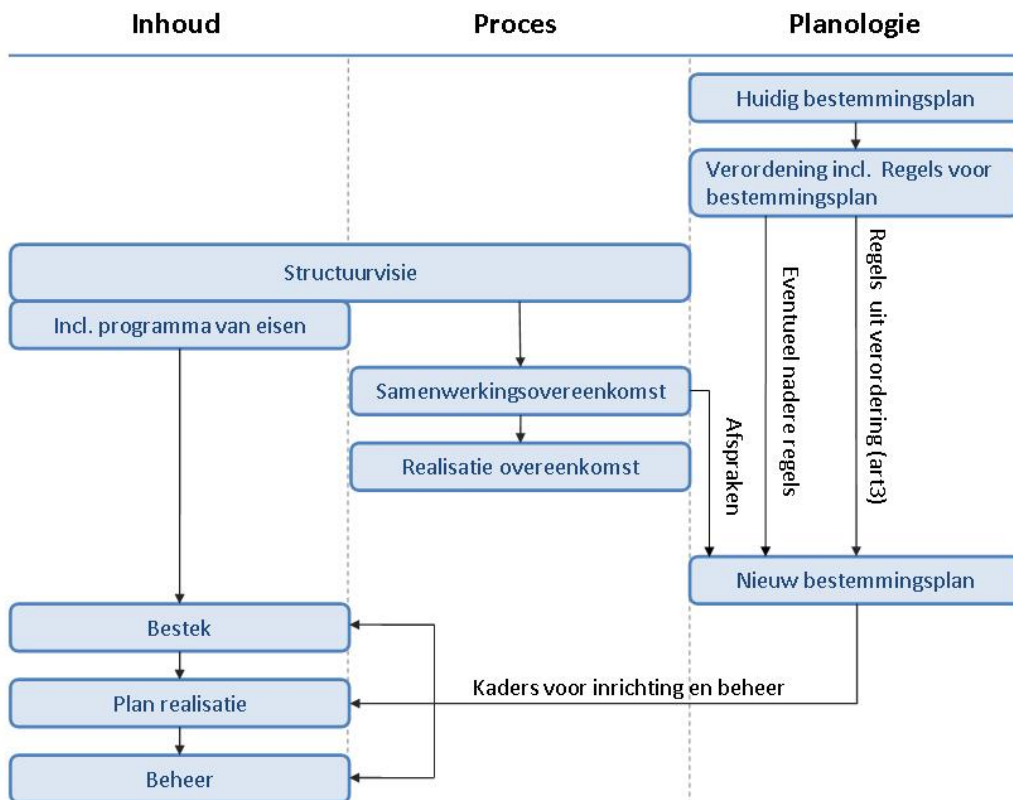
Inhoud

Proces

Planologie

Huidig bestemmingsplan

Verordening incl. Regels voor bestemmingsplan

Structuurvisie

Incl. programma van eisen

Samenwerkingsovereenkomst

Realisatie overeenkomst

Afspraken

Eventueel nadere regels

Regels uit verordening (art3)

Nieuw bestemmingsplan

Bestek

Plan realisatie

Beheer

Kaders voor inrichting en beheer